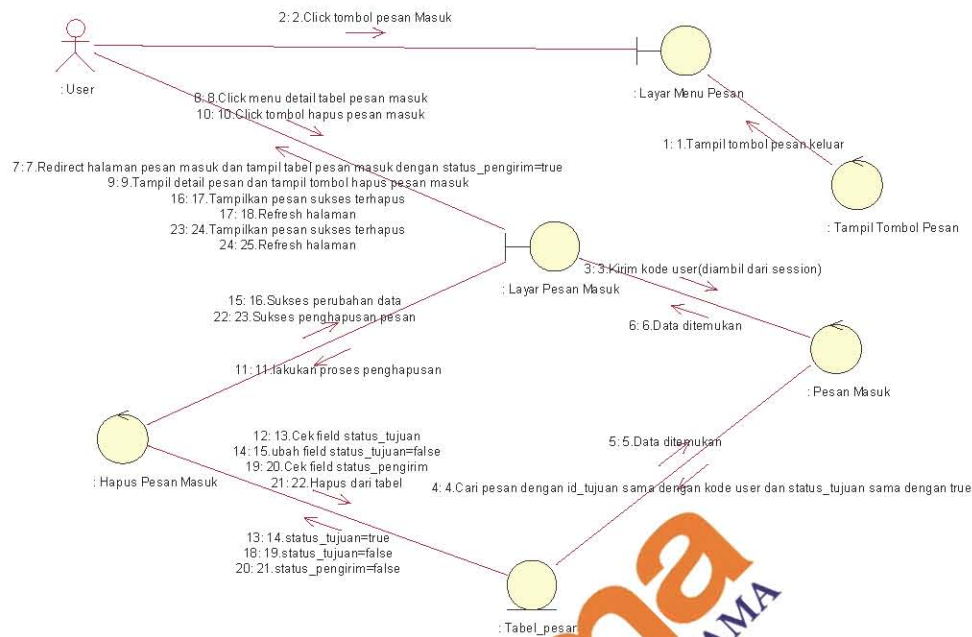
2: 2.Click tombol pesan Masuk

: User

: Layar Menu Pesan

8: 8.Click menu detail tabel pesan masuk
10: 10.Click tombol hapus pesan masuk

1: 1.Tampil tombol pesan keluar

7: 7.Redirect halaman pesan masuk dan tampil tabel pesan masuk dengan status_pengirim=true
9: 9.Tampil detail pesan dan tampil tombol hapus pesan masuk
16: 17.Tampilkan pesan sukses terhapus
17: 18.Refresh halaman
23: 24.Tampilkan pesan sukses terhapus
24: 25.Refresh halaman

: Tampil Tombol Pesan

3: 3.Kirim kode user(diambil dari session)

: Layar Pesan Masuk

15: 16.Sukses perubahan data
22: 23.Sukses penghapusan pesan

6: 6.Data ditemukan

11: 11.lakukan proses penghapusan

: Pesan Masuk

12: 13.Cek field status_tujuan
14: 15.ubah field status_tujuan=false
19: 20.Cek field status_pengirim
21: 22.Hapus dari tabel

5: 5.Data ditemukan

: Hapus Pesan Masuk

4: 4.Cari pesan dengan id_tujuan sama dengan kode user dan status_tujuan sama dengan true

13: 14.status_tujuan=true
18: 19.status_tujuan=false
20: 21.status_pengirim=false

: Tabel_pesan

AMA